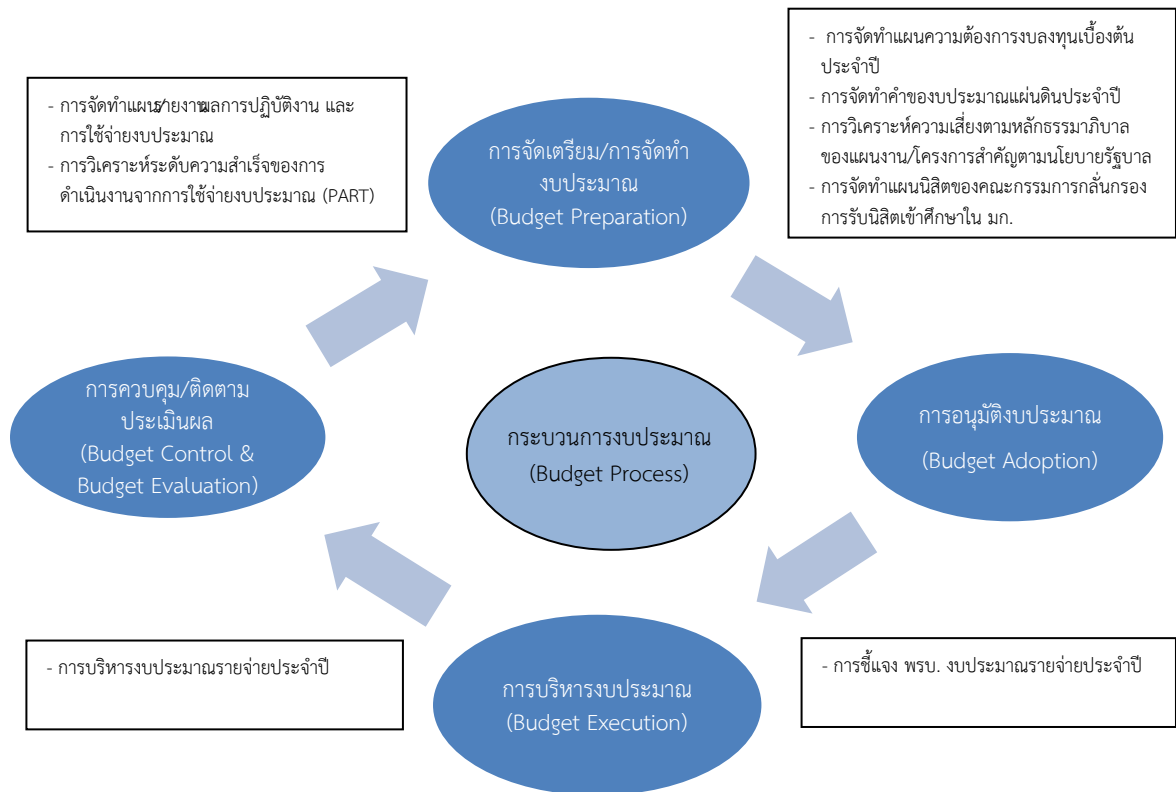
- การจัดทำแผน/รายงานผลการปฏิบัติงาน และการใช้จ่ายงบประมาณ
- การวิเคราะห์ระดับความสำเร็จของการดำเนินงานจากการใช้จ่ายงบประมาณ (PART)

การจัดเตรียม/การจัดทำงบประมาณ
(Budget Preparation)

- การจัดทำแผนความต้องการบลงทุนเบื้องต้นประจำปี
- การจัดทำคำของบประมาณแผ่นดินประจำปี
- การวิเคราะห์ความเสี่ยงตามหลักธรรมาภิบาลของแผนงาน/โครงการสำคัญตามนโยบายรัฐบาล
- การจัดทำแผนนิสิตของคณะกรรมการกลั่นกรองการรับนิสิตเข้าศึกษาใน มก.

การควบคุม/ติดตามประเมินผล
(Budget Control & Budget Evaluation)

กระบวนการงบประมาณ
(Budget Process)

การอนุมัติงบประมาณ
(Budget Adoption)

- การบริหารงบประมาณรายจ่ายประจำปี

การบริหารงบประมาณ
(Budget Execution)

- การชี้แจง พรบ. งบประมาณรายจ่ายประจำปี